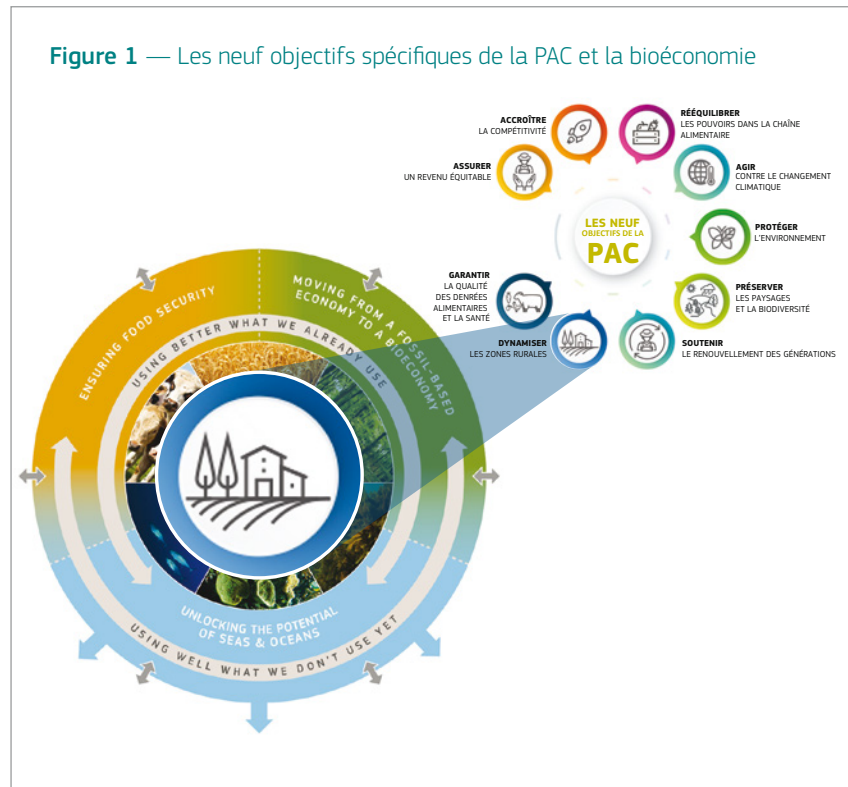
Figure 1 — Les neuf objectifs spécifiques de la PAC et la bioéconomie

ACCROÎTRE
LA COMPÉTITIVITÉ

RÉÉQUILIBRER
LES POUVOIRS DANS LA CHAÎNE ALIMENTAIRE

ASSURER
UN REVENU ÉQUITABLE

AGIR
CONTRE LE CHANGEMENT CLIMATIQUE

LES NEUF
OBJECTIFS DE LA
PAC

PROTÉGER
L'ENVIRONNEMENT

GARANTIR
LA QUALITÉ DES DENRÉES ALIMENTAIRES ET LA SANTÉ

PRÉSERVER
LES PAYSAGES ET LA BIODIVERSITÉ

DYNAMISER
LES ZONES RURALES

SOUTENIR
LE RENOUVELLEMENT DES GÉNÉRATIONS

ENSURING FOOD SECURITY

MOVING FROM A FOSSIL-BASED ECONOMY TO A BIOECONOMY

USING BETTER WHAT WE ALREADY USE

UNLOCKING THE POTENTIAL OF SEAS & OCEANS

USING WELL WHAT WE DON'T USE YET